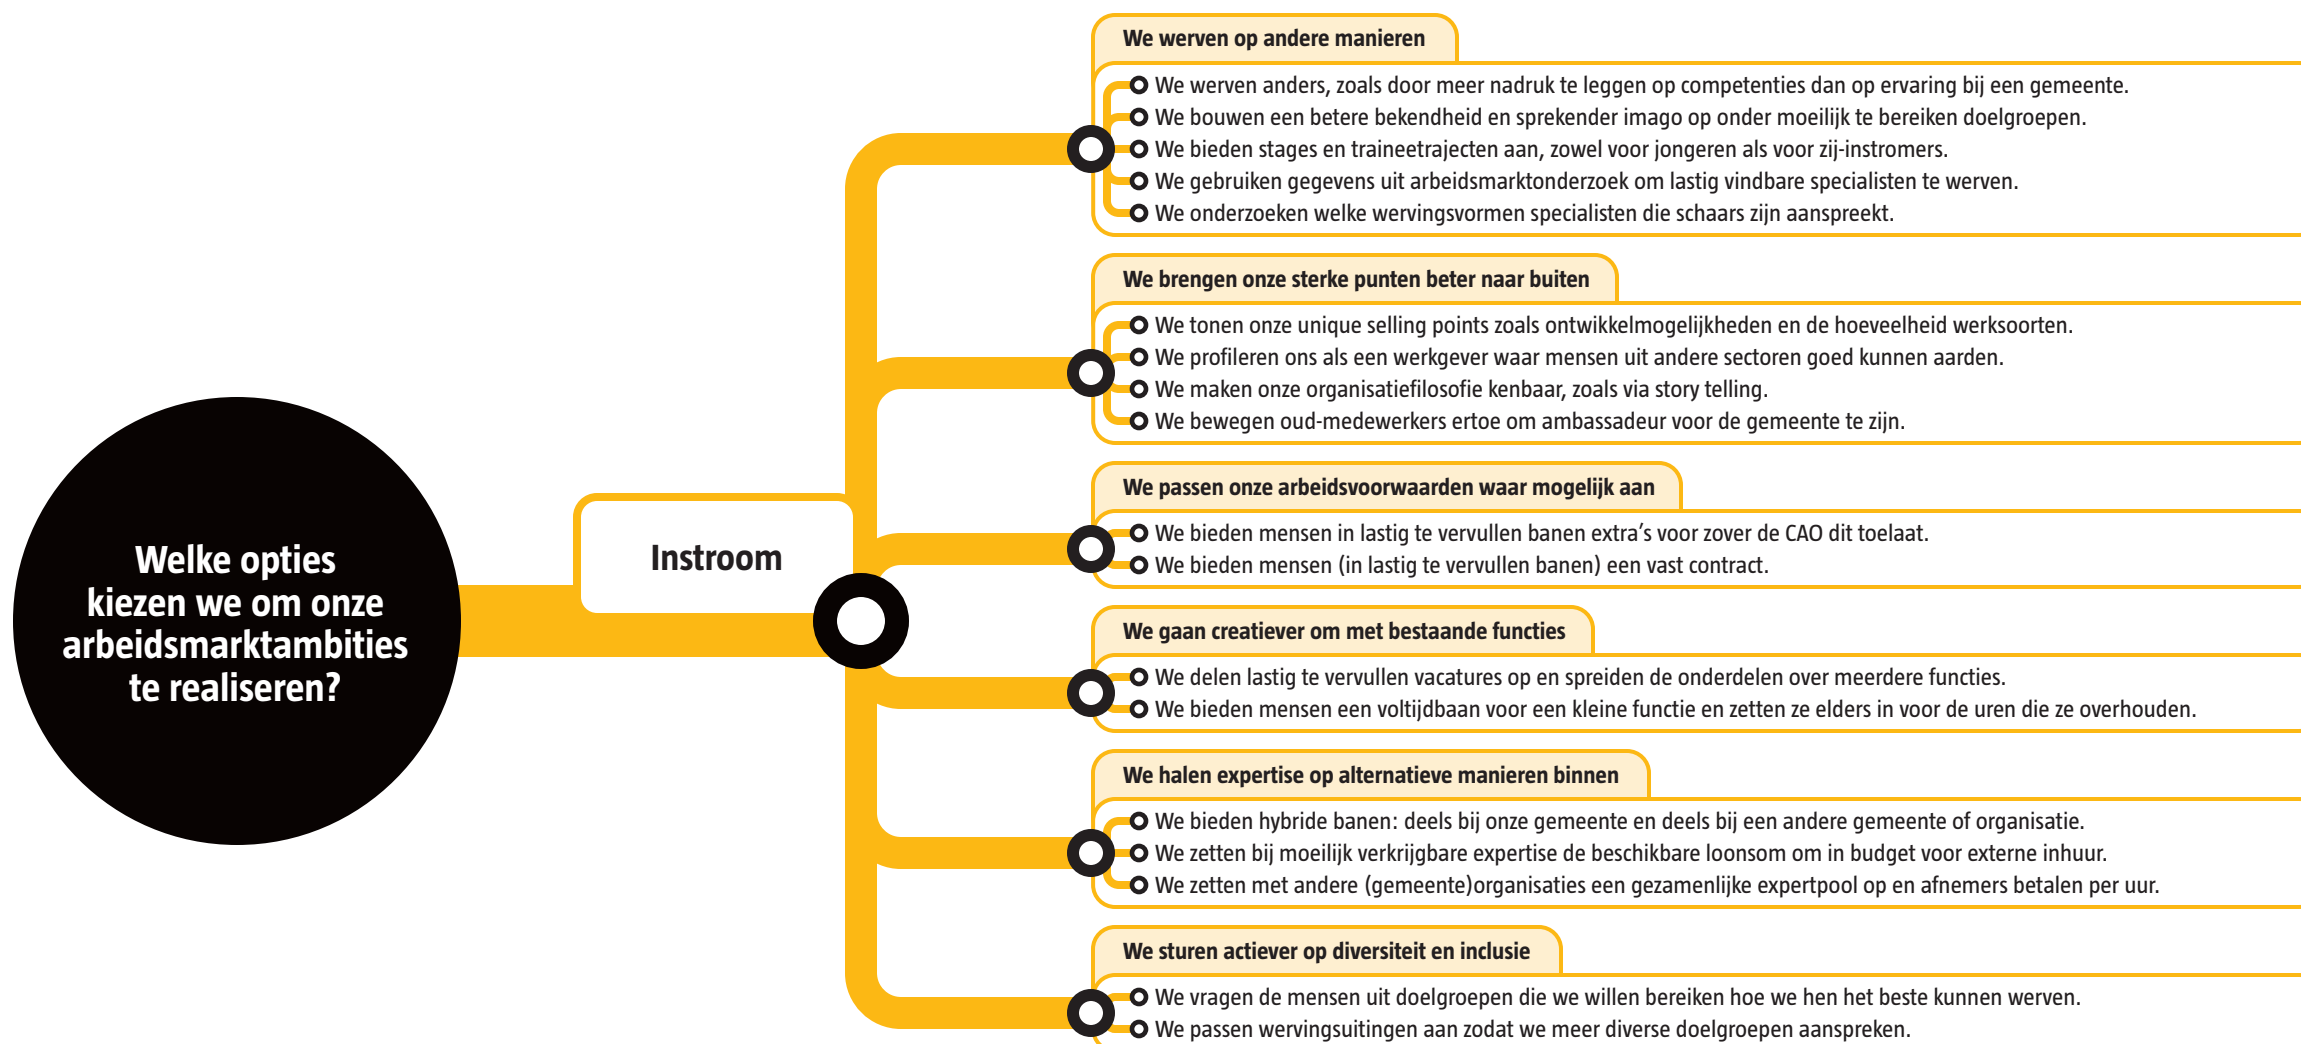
Welke opties kiezen we om onze arbeidsmarktambities te realiseren?

Instroom

We werven op andere manieren

We werven anders, zoals door meer nadruk te leggen op competenties dan op ervaring bij een gemeente.
We bouwen een betere bekendheid en sprekender imago op onder moeilijk te bereiken doelgroepen.
We bieden stages en traineetrajecten aan, zowel voor jongeren als voor zij-instromers.
We gebruiken gegevens uit arbeidsmarktonderzoek om lastig vindbare specialisten te werven.
We onderzoeken welke wervingsvormen specialisten die schaars zijn aanspreekt.

We brengen onze sterke punten beter naar buiten

We tonen onze unique selling points zoals ontwikkelmogelijkheden en de hoeveelheid werksoorten.
We profileren ons als een werkgever waar mensen uit andere sectoren goed kunnen aarden.
We maken onze organisatiefilosofie kenbaar, zoals via story telling.
We bewegen oud-medewerkers ertoe om ambassadeur voor de gemeente te zijn.

We passen onze arbeidsvoorwaarden waar mogelijk aan

We bieden mensen in lastig te vervullen banen extra’s voor zover de CAO dit toelaat.
We bieden mensen (in lastig te vervullen banen) een vast contract.

We gaan creatiever om met bestaande functies

We delen lastig te vervullen vacatures op en spreiden de onderdelen over meerdere functies.
We bieden mensen een voltijdbaan voor een kleine functie en zetten ze elders in voor de uren die ze overhouden.

We halen expertise op alternatieve manieren binnen

We bieden hybride banen: deels bij onze gemeente en deels bij een andere gemeente of organisatie.
We zetten bij moeilijk verkrijgbare expertise de beschikbare loonsom om in budget voor externe inhuur.
We zetten met andere (gemeente)organisaties een gezamenlijke expertpool op en afnemers betalen per uur.

We sturen actiever op diversiteit en inclusie

We vragen de mensen uit doelgroepen die we willen bereiken hoe we hen het beste kunnen werven.
We passen wervingsuitingen aan zodat we meer diverse doelgroepen aanspreken.